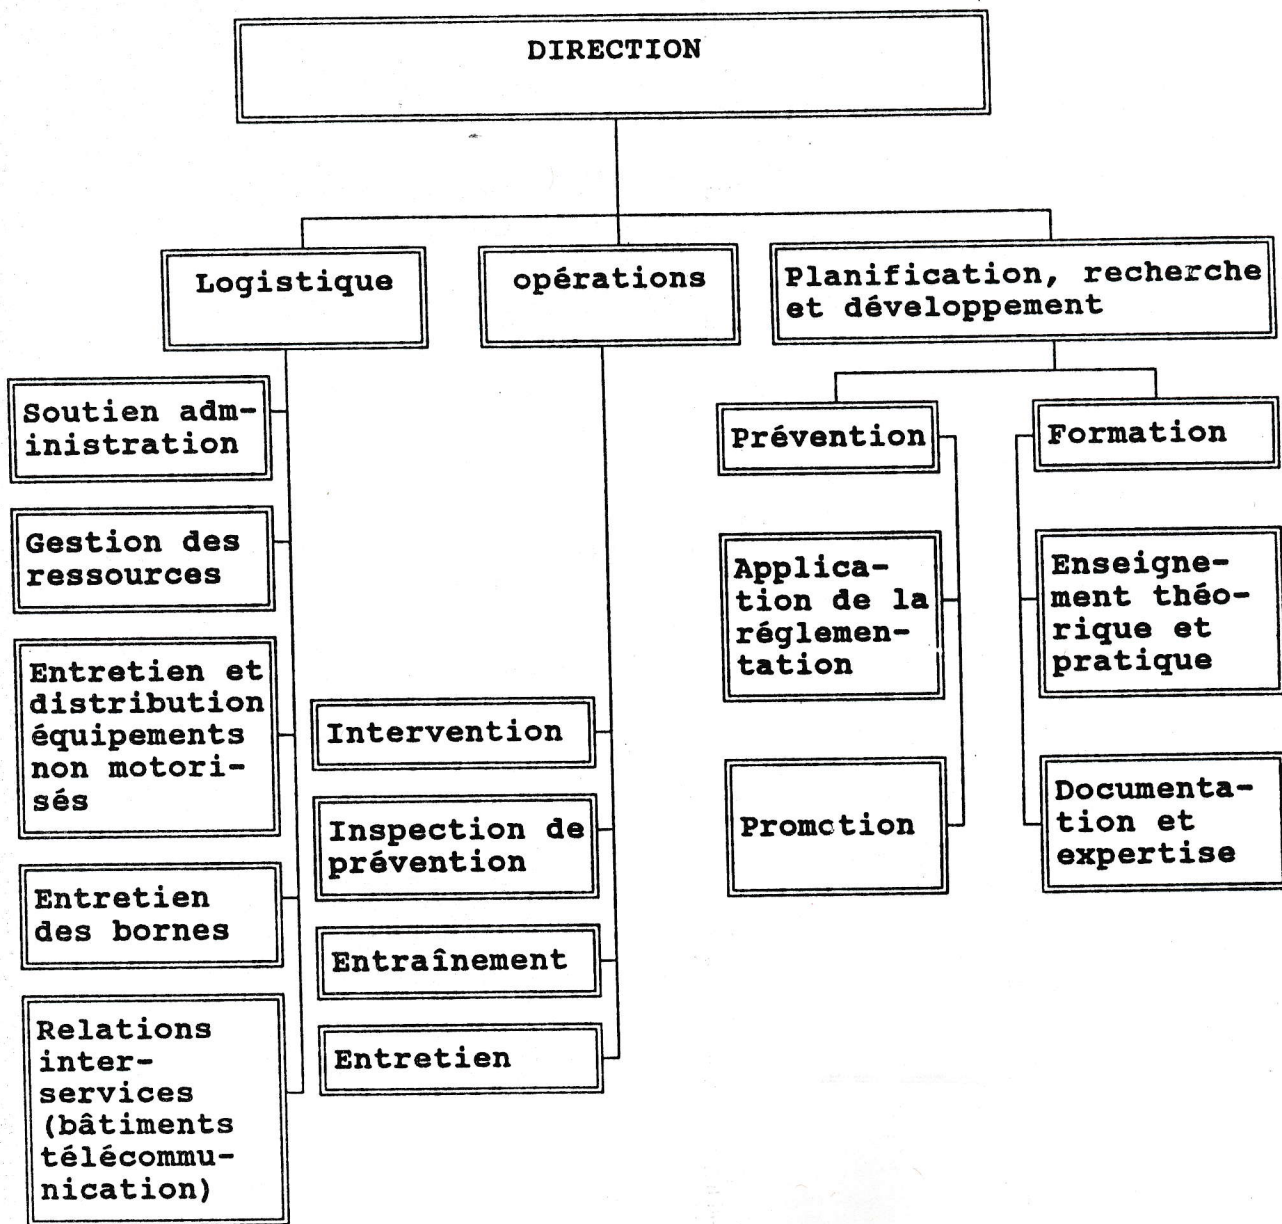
DIRECTION

Logistique

opérations

Planification, recherche et développement

Soutien administration

Gestion des ressources

Entretien et distribution équipements non motorisés

Entretien des bornes

Relations inter-services (bâtiments télécommunication)

Intervention

Inspection de prévention

Entraînement

Entretien

Prévention

Application de la réglementation

Promotion

Formation

Enseignement théorique et pratique

Documentation et expertise